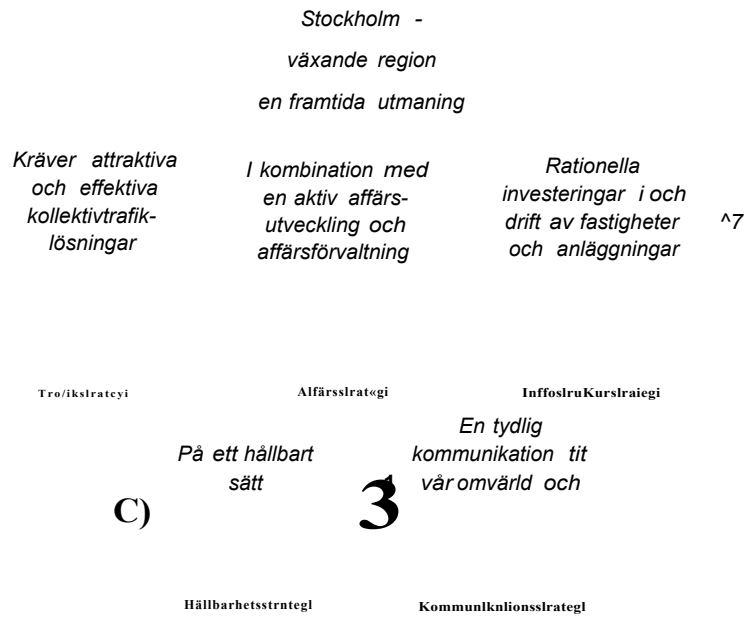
Stockholm -

växande region

en framtida utmaning

Kräver attraktiva och effektiva kollektivtrafiklösningar

I kombination med en aktiv affärsutveckling och affärsförvaltning

Rationella investeringar i och drift av fastigheter och anläggningar

^7

Tro/ikslratcyi

Alfärsslrat«gi

InffoslruKurslraiegi

På ett hållbart sätt

En tydlig kommunikation tit vår omvärld och

C)

3

Hällbarhetsstrntegl

Kommunlknlionsslrategl